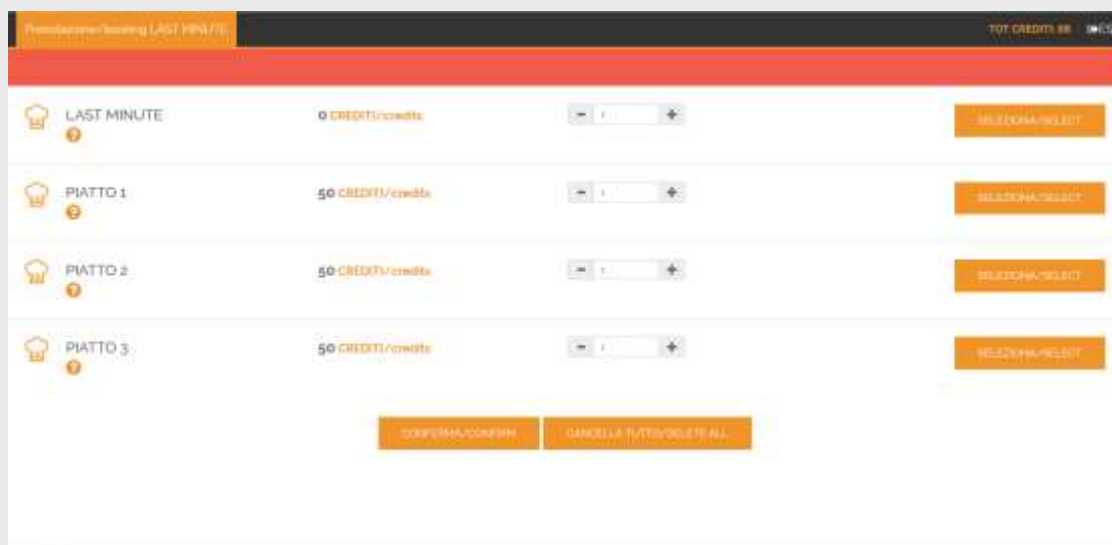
Prenotazione/booking LAST MINUTE

TOT CREDITI: 88 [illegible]

LAST MINUTE

0 CREDITI/credits

- 1 +

SELEZIONA/SELECT

PIATTO 1

50 CREDITI/credits

- 1 +

SELEZIONA/SELECT

PIATTO 2

50 CREDITI/credits

- 1 +

SELEZIONA/SELECT

PIATTO 3

50 CREDITI/credits

- 1 +

SELEZIONA/SELECT

CONFERMA/CONFIRM

CANCELLA TUTTO/DELETE ALL